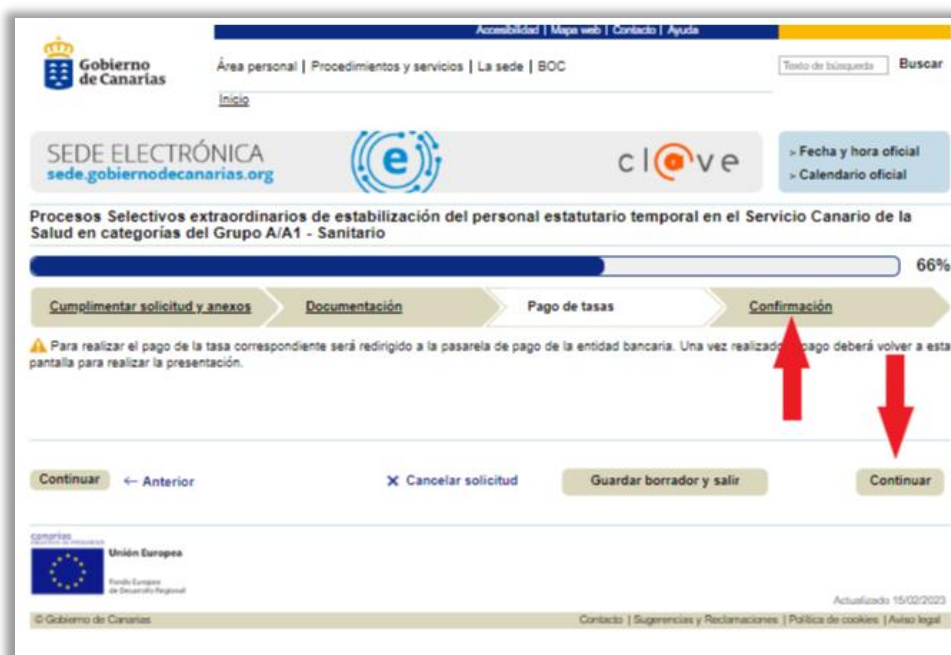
Accesibilidad | Mapa web | Contacto | Ayuda

Gobierno de Canarias

Área personal | Procedimientos y servicios | La sede | BOC

Texto de búsqueda Buscar

Inicio

SEDE ELECTRÓNICA
sede.gobiernodecanarias.org

e

cl@ve

› Fecha y hora oficial
› Calendario oficial

Procesos Selectivos extraordinarios de estabilización del personal estatutario temporal en el Servicio Canario de la Salud en categorías del Grupo A/A1 - Sanitario

66%

Cumplimentar solicitud y anexos | Documentación | Pago de tasas | Confirmación

Para realizar el pago de la tasa correspondiente será redirigido a la pasarela de pago de la entidad bancaria. Una vez realizado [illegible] pago deberá volver a esta pantalla para realizar la presentación.

Continuar ← Anterior ✕ Cancelar solicitud Guardar borrador y salir Continuar

canarias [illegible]

Unión Europea

Fondo Europeo de Desarrollo Regional

Actualizado 15/02/2023

© Gobierno de Canarias

Contacto | Sugerencias y Reclamaciones | Política de cookies | Aviso legal